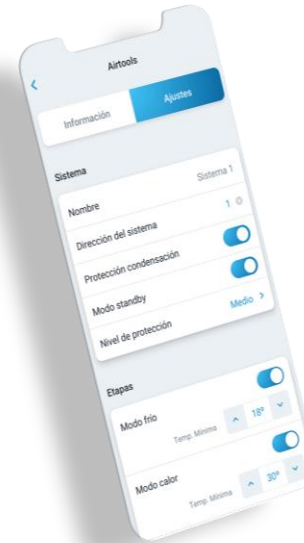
Airtools

Información

Ajustes

Sistema

Nombre

Sistema 1

Dirección del sistema

1

Protección condensación

Modo standby

Nivel de protección

Medio >

Etapas

Modo frío

Temp. Mínima

18º

Modo calor

Temp. Mínima

30º